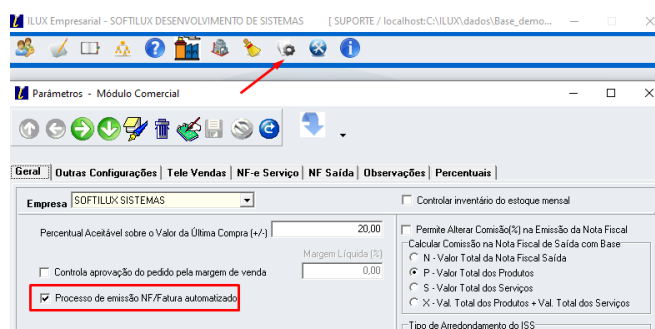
ILUX Empresarial - SOFTILUX DESENVOLVIMENTO DE SISTEMAS [ SUPORTE / localhost:C:\ILUX\dados\Base_demo...

Parâmetros - Módulo Comercial

Geral | Outras Configurações | Tele Vendas | NF-e Serviço | NF Saída | Observações | Percentuais

Empresa SOFTILUX SISTEMAS

Controlar inventário do estoque mensal

Percentual Aceitável sobre o Valor da Última Compra (+/-) 20,00

Permite Alterar Comisão(%) na Emissão da Nota Fiscal

Calcular Comissão na Nota Fiscal de Saída com Base

N - Valor Total da Nota Fiscal Saída

P - Valor Total dos Produtos

S - Valor Total dos Serviços

X - Val. Total dos Produtos + Val. Total dos Serviços

Margem Líquida (%)

Controla aprovação do pedido pela margem de venda 0,00

Processo de emissão NF/Fatura automatizado

Tipo de Arredondamento do ISS